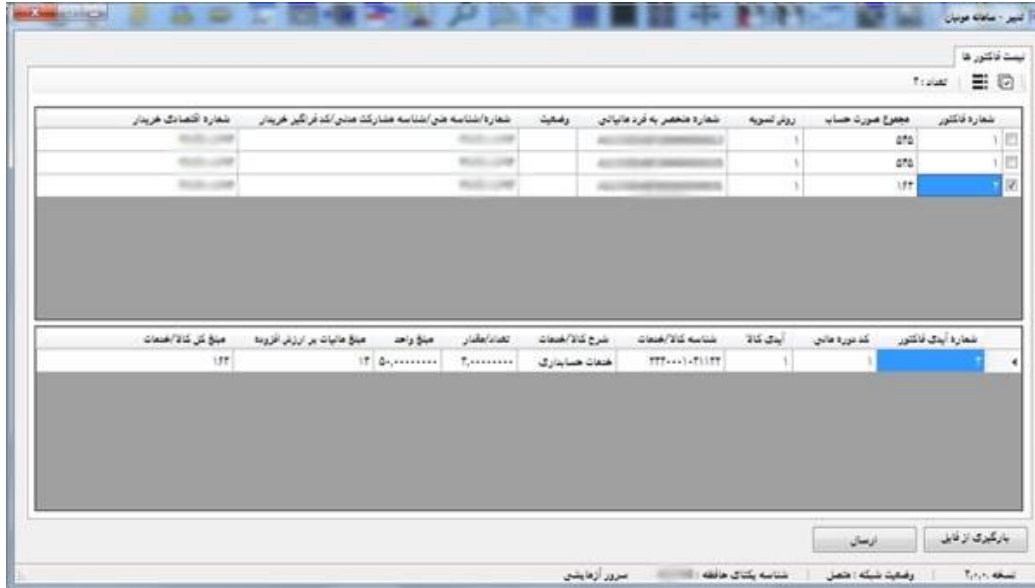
تیر - سامانه مودیان

لیست فاکتور ها

تعداد : ۲

| شماره فاکتور | مجموع صورت حساب | روش تسویه | شماره منحصر به فرد مالیاتی | وضعیت | شماره/شناسه ملی/شناسه مشارکت مدنی/کد فراگیر خریدار | شماره اقتصادی خریدار |
|---|---|---|---|---|---|---|
| ۱ | ۵۴۵ | ۱ | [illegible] | | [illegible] | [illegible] |
| ۱ | ۵۴۵ | ۱ | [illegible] | | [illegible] | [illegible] |
| ۲ | ۱۶۳ | ۱ | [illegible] | | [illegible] | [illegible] |

| شماره آیدی فاکتور | کد دوره مالی | آیدی کالا | شناسه کالا/خدمات | شرح کالا/خدمات | تعداد/مقدار | مبلغ واحد | مبلغ مالیات بر ارزش افزوده | مبلغ کل کالا/خدمات |
|---|---|---|---|---|---|---|---|---|
| ۲ | ۱ | ۱ | ۲۲۲۰۰۰۱۰۳۱۱۲۲ | خدمات حسابداری | ۳,۰۰۰۰۰۰۰۰ | ۵۰,۰۰۰۰۰۰۰۰ | ۱۳ | ۱۶۳ |

بارگیری از فایل

ارسال

نسخه ۲,۰,۰ | وضعیت شبکه : متصل | شناسه یکتای حافظه : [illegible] | سرور آزمایشی